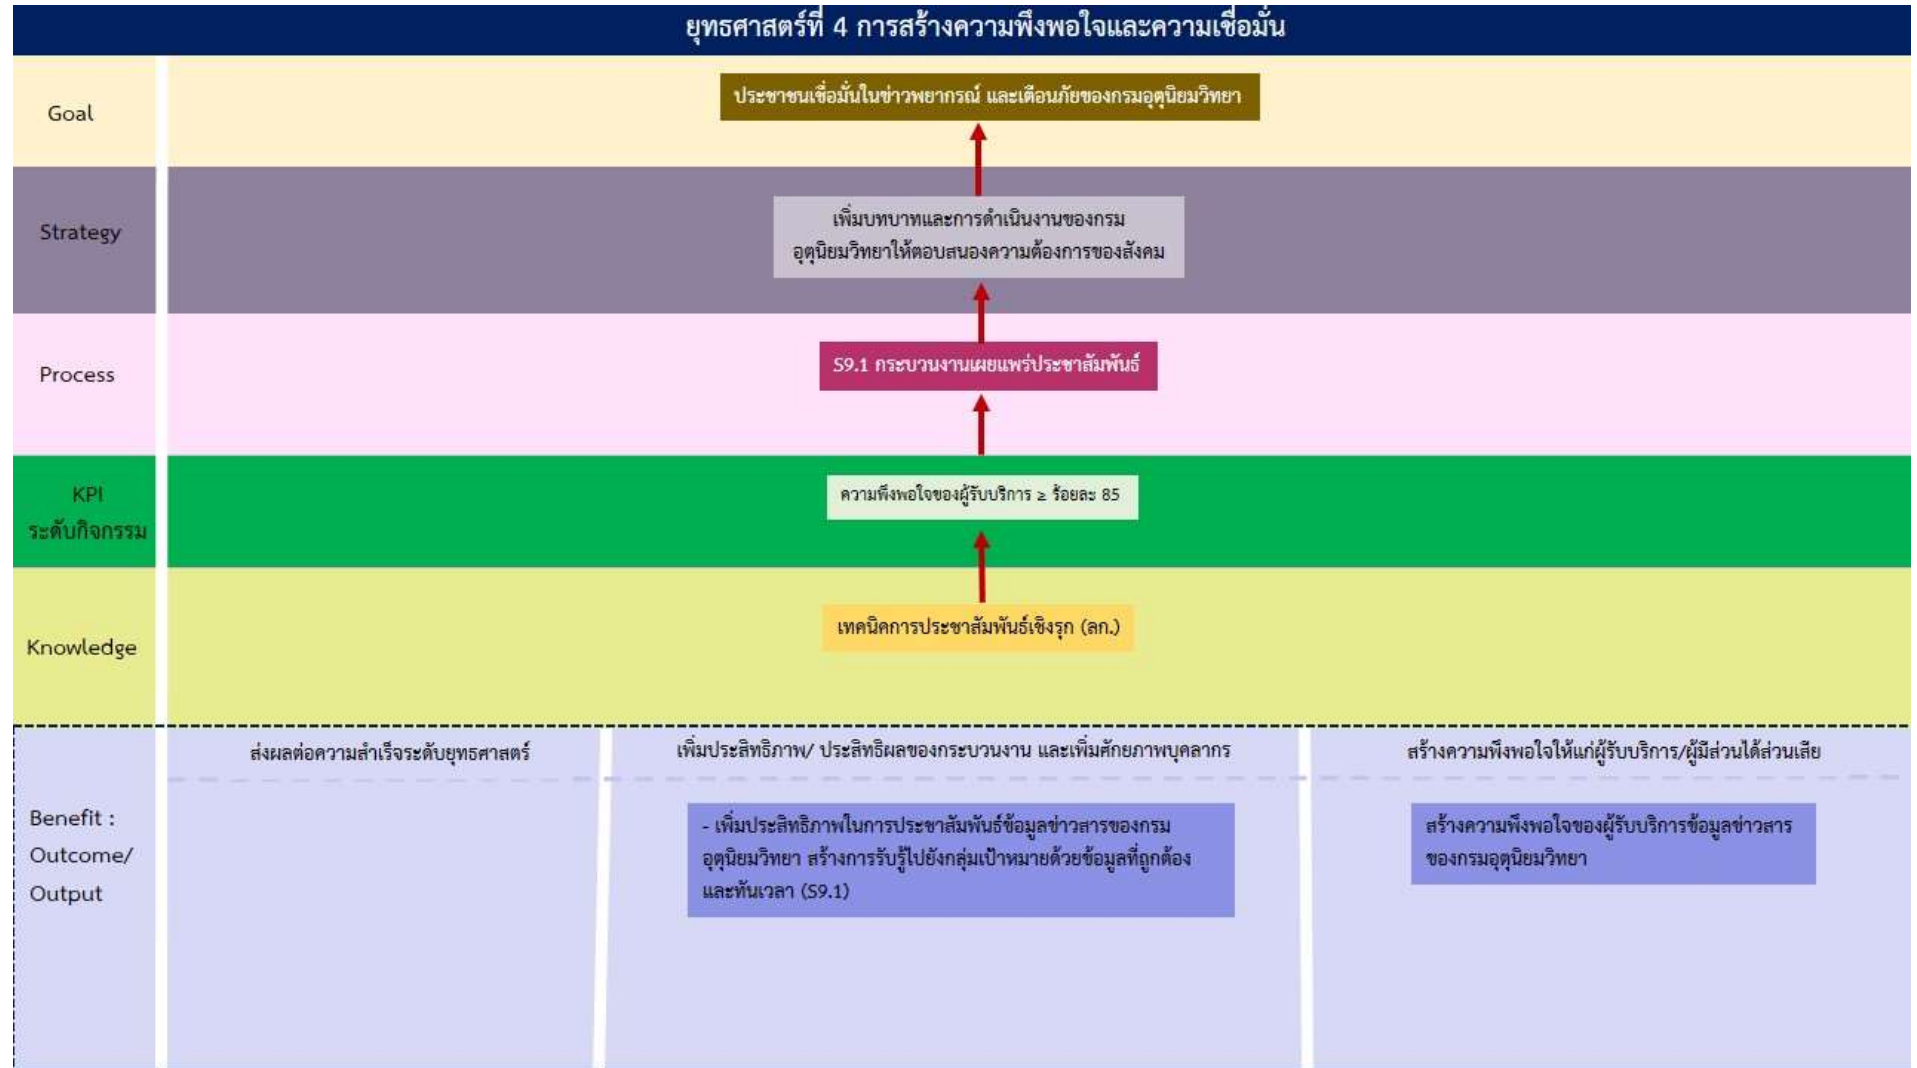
ยุทธศาสตร์ที่ 4 การสร้างความพึงพอใจและความเชื่อมั่น

Goal

ประชาชนเชื่อมั่นในข่าวพยากรณ์ และเตือนภัยของกรมอุตุนิยมวิทยา

Strategy

เพิ่มบทบาทและการดำเนินงานของกรมอุตุนิยมวิทยาให้ตอบสนองความต้องการของสังคม

Process

S9.1 กระบวนงานเผยแพร่ประชาสัมพันธ์

KPI ระดับกิจกรรม

ความพึงพอใจของผู้รับบริการ ≥ ร้อยละ 85

Knowledge

เทคนิคการประชาสัมพันธ์เชิงรุก (ลก.)

Benefit : Outcome/ Output

ส่งผลต่อความสำเร็จระดับยุทธศาสตร์

เพิ่มประสิทธิภาพ/ ประสิทธิผลของกระบวนงาน และเพิ่มศักยภาพบุคลากร

- เพิ่มประสิทธิภาพในการประชาสัมพันธ์ข้อมูลข่าวสารของกรมอุตุนิยมวิทยา สร้างการรับรู้ไปยังกลุ่มเป้าหมายด้วยข้อมูลที่ถูกต้องและทันเวลา (S9.1)

สร้างความพึงพอใจให้แก่ผู้รับบริการ/ผู้มีส่วนได้ส่วนเสีย

สร้างความพึงพอใจของผู้รับบริการข้อมูลข่าวสารของกรมอุตุนิยมวิทยา